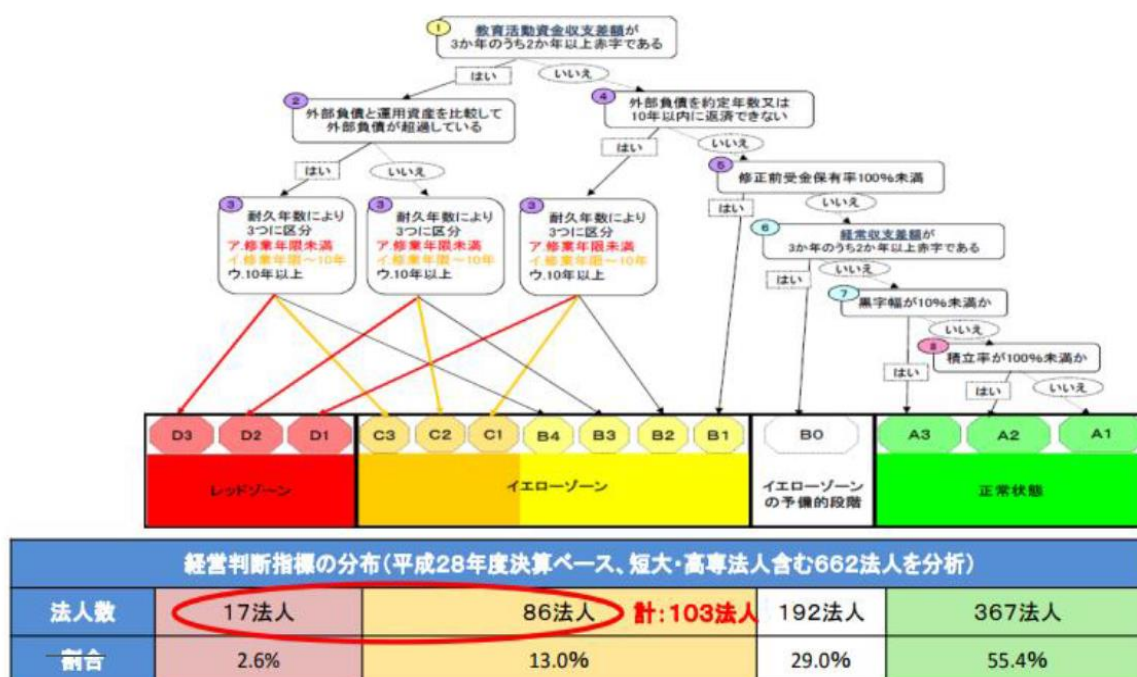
1 教育活動資金収支差額が3か年のうち2か年以上赤字である

はい

いいえ

2 外部負債と運用資産を比較して外部負債が超過している

はい

いいえ

4 外部負債を約定年数又は10年以内に返済できない

はい

いいえ

3 耐久年数により3つに区分
ア.修業年限未満
イ.修業年限～10年
ウ.10年以上

3 耐久年数により3つに区分
ア.修業年限未満
イ.修業年限～10年
ウ.10年以上

3 耐久年数により3つに区分
ア.修業年限未満
イ.修業年限～10年
ウ.10年以上

5 修正前受金保有率100%未満

はい

いいえ

6 経常収支差額が3か年のうち2か年以上赤字である

はい

いいえ

7 黒字幅が10%未満か

いいえ

8 積立率が100%未満か

はい

はい

いいえ

D3 D2 D1 C3 C2 C1 B4 B3 B2 B1 B0 A3 A2 A1

レッドゾーン

イエローゾーン

イエローゾーンの予備的段階

正常状態

| 経営判断指標の分布(平成28年度決算ベース、短大・高専法人含む662法人を分析) | | | | |
|---|---|---|---|---|
| 法人数 | 17法人 | 86法人 計:103法人 | 192法人 | 367法人 |
| 割合 | 2.6% | 13.0% | 29.0% | 55.4% |